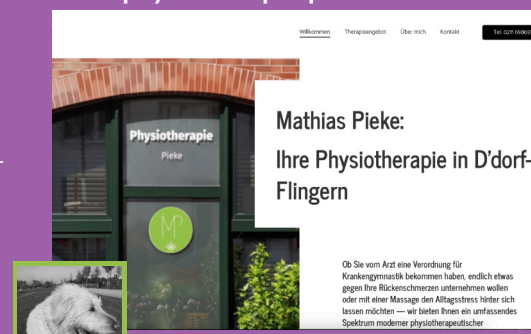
Willkommen Therapieangebot Über mich Kontakt

Tel. 0211 6986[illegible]

Physiotherapie

Pieke

MP

Mathias Pieke:

Ihre Physiotherapie in D'dorf-Flingern

Ob Sie vom Arzt eine Verordnung für Krankengymnastik bekommen haben, endlich etwas gegen Ihre Rückenschmerzen unternehmen wollen oder mit einer Massage den Alltagsstress hinter sich lassen möchten — wir bieten Ihnen ein umfassendes Spektrum moderner physiotherapeutischer